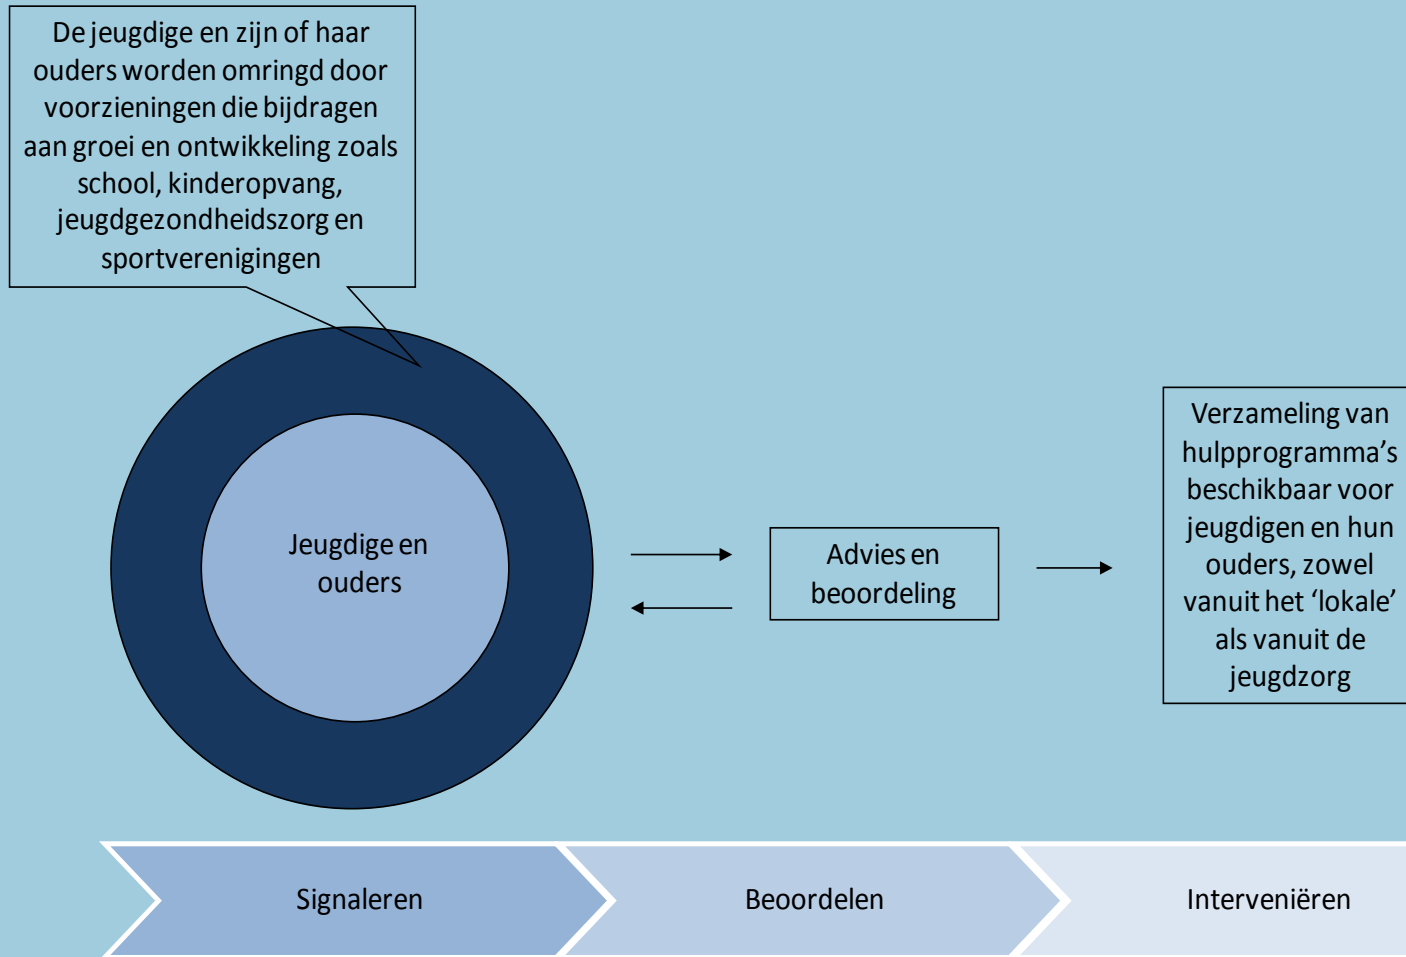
De jeugdige en zijn of haar ouders worden omringd door voorzieningen die bijdragen aan groei en ontwikkeling zoals school, kinderopvang, jeugdgezondheidszorg en sportverenigingen

Jeugdige en ouders

Advies en beoordeling

Verzameling van hulpprogramma's beschikbaar voor jeugdigen en hun ouders, zowel vanuit het 'lokale' als vanuit de jeugdzorg

Signaleren

Beoordelen

Interveniëren